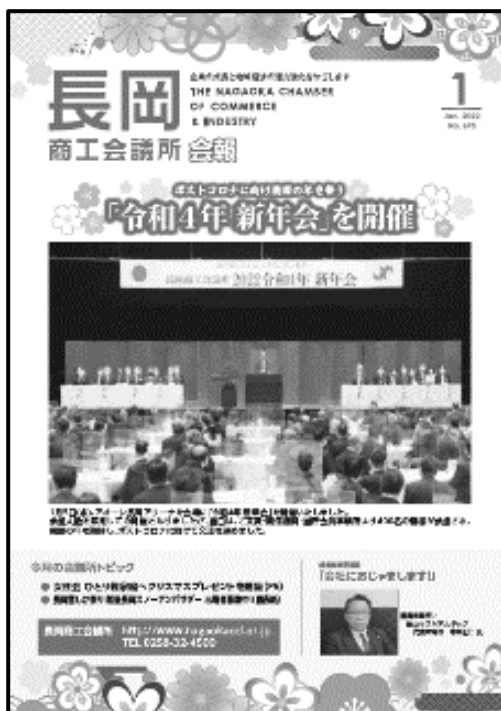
長岡
商工会議所 会報

THE NAGAOKA CHAMBER OF COMMERCE & INDUSTRY

1
Jan. 2022
No. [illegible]

ポストコロナに向け飛躍の年を祈り
「令和4年 新年会」を開催

長岡商工会議所 2022令和4年 新年会

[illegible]

今月の会議所トピック
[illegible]
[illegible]

長岡商工会議所 http://www.nagaokacci.or.jp
TEL 0258-32-4500

「会社におじゃまします!」
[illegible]